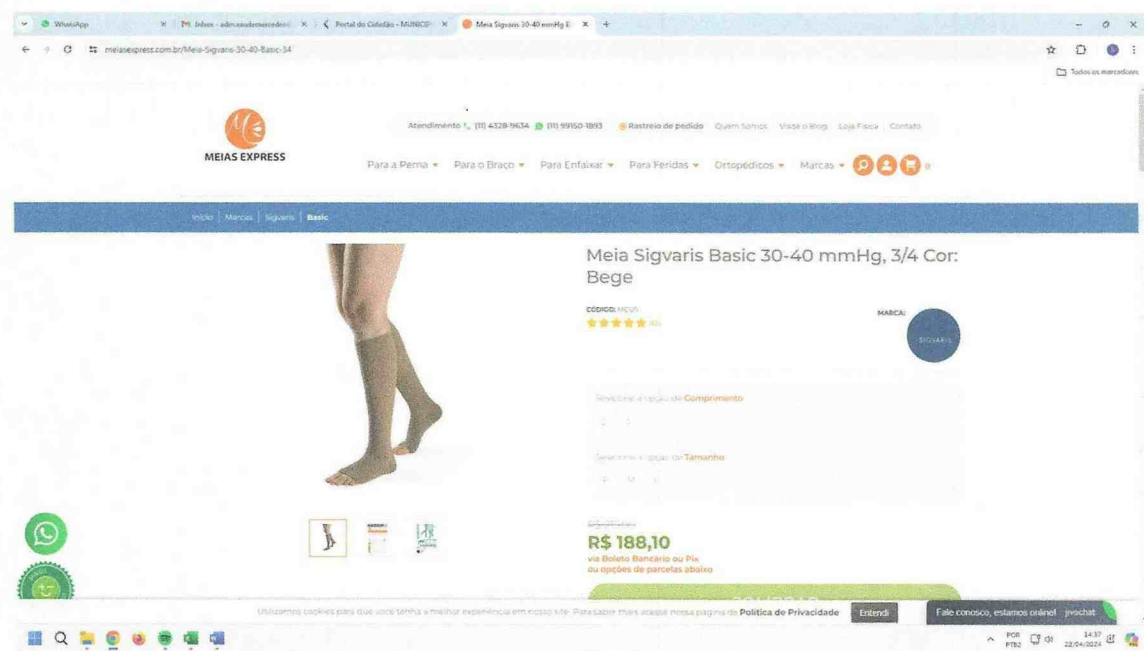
WhatsApp | Inbox - adm.saudemercedes | Portal do Cidadão - MUNICÍP | Meia Sigvaris 30-40 mmHg 3/4 | +

meiasexpress.com.br/Meia-Sigvaris-30-40-Basic-34

Todos os marcadores

MEIAS EXPRESS

Atendimento (11) 4328-9634 (11) 99150-1893 Rastreio de pedido Quem Somos Visite o Blog Loja Física Contato

Para a Perna ▾ Para o Braço ▾ Para Enfaixar ▾ Para Feridas ▾ Ortopédicos ▾ Marcas ▾ 0

Início | Marcas | Sigvaris | Basic

Meia Sigvaris Basic 30-40 mmHg, 3/4 Cor: Bege

CÓDIGO: MEQ5

MARCA:

SIGVARIS

Selecione a opção de Comprimento

Selecione a opção de Tamanho

R$ 188,10
via Boleto Bancário ou Pix
ou opções de parcelas abaixo

Utilizamos cookies para que você tenha a melhor experiência em nosso site. Para saber mais acesse nossa página de Política de Privacidade Entendi

Fale conosco, estamos online! jivochat

POR PTB2 14:37 22/04/2024